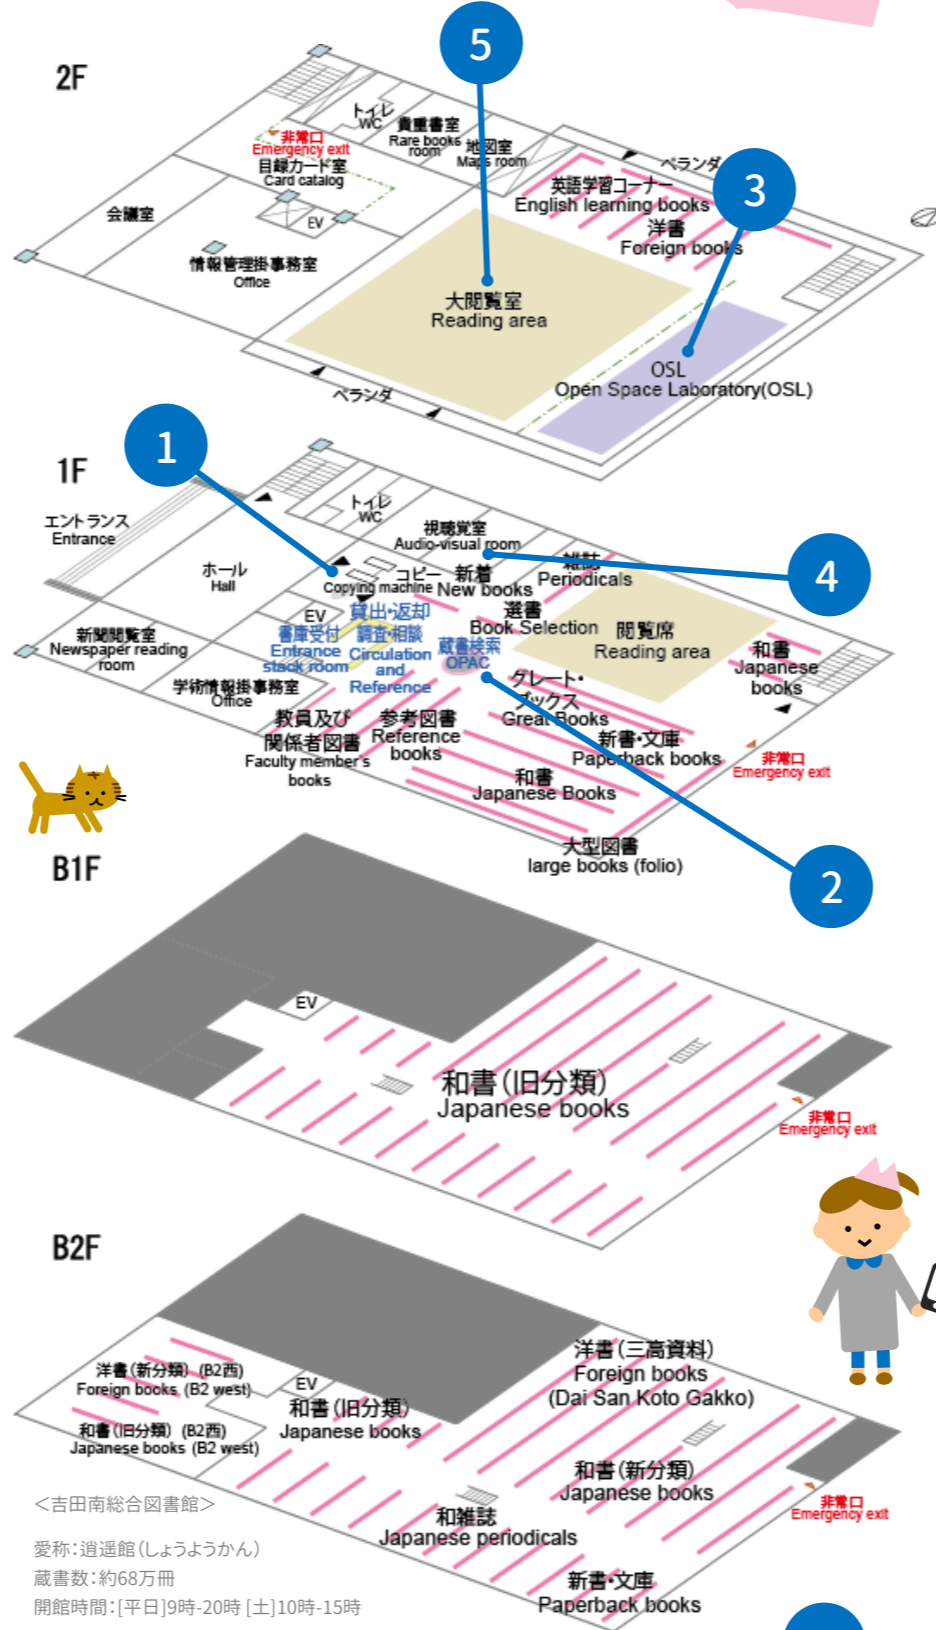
2F

5

3

トイレ
WC
貴重書室
Rare books room
地図室
Maps room
非常口
Emergency exit
目録カード室
Card catalog
ベランダ
英語学習コーナー
English learning books
洋書
Foreign books
会議室
EV
情報管理掛事務室
Office
大閲覧室
Reading area
OSL
Open Space Laboratory(OSL)
ベランダ

1F

1

4

エントランス
Entrance
トイレ
WC
視聴覚室
Audio-visual room
ホール
Hall
コピー
Copying machine
新着
New books
雑誌
Periodicals
新聞閲覧室
Newspaper reading room
EV
書庫受付
Entrance stack room
貸出・返却
調査相談
Circulation and Reference
蔵書検索
OPAC
選書
Book Selection
閲覧席
Reading area
和書
Japanese books
学術情報掛事務室
Office
グレート・ブックス
Great Books
教員及び関係者図書
Faculty member's books
参考図書
Reference books
新書・文庫
Paperback books
非常口
Emergency exit
和書
Japanese Books
大型図書
large books (folio)

2

B1F

EV
和書(旧分類)
Japanese books
非常口
Emergency exit

B2F

洋書(新分類) (B2西)
Foreign books (B2 west)
EV
和書(旧分類) (B2西)
Japanese books (B2 west)
和書(旧分類)
Japanese books
洋書(三高資料)
Foreign books
(Dai San Koto Gakko)
和書(新分類)
Japanese books
非常口
Emergency exit
和雑誌
Japanese periodicals
新書・文庫
Paperback books

<吉田南総合図書館>
愛称:逍遥館(しょうようかん)
蔵書数:約68万冊
開館時間:[平日]9時-20時 [土]10時-15時